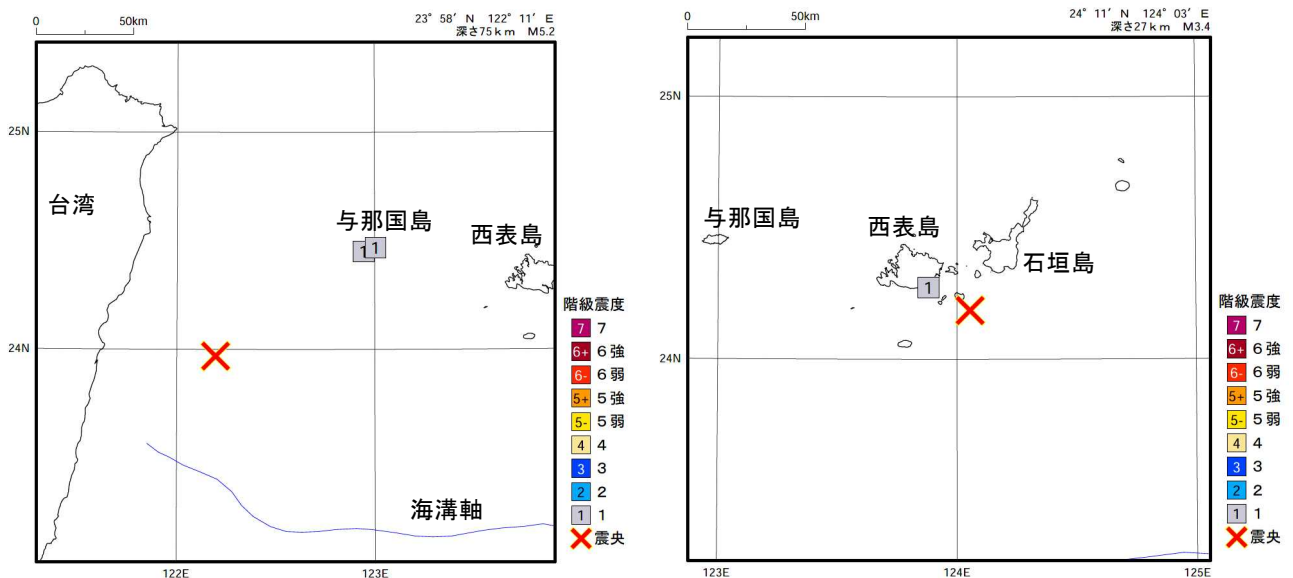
0 50km

23° 58′ N 122° 11′ E
深さ75ｋｍ M5.2

25N

台湾

与那国島

1 1

西表島

24N

海溝軸

122E 123E

階級震度
7 7
6+ ６強
6- ６弱
5+ ５強
5- ５弱
4 4
3 3
2 2
1 1
震央

0 50km

24° 11′ N 124° 03′ E
深さ27ｋｍ M3.4

25N

与那国島

西表島

石垣島

1

24N

123E 124E 125E

階級震度
7 7
6+ ６強
6- ６弱
5+ ５強
5- ５弱
4 4
3 3
2 2
1 1
震央